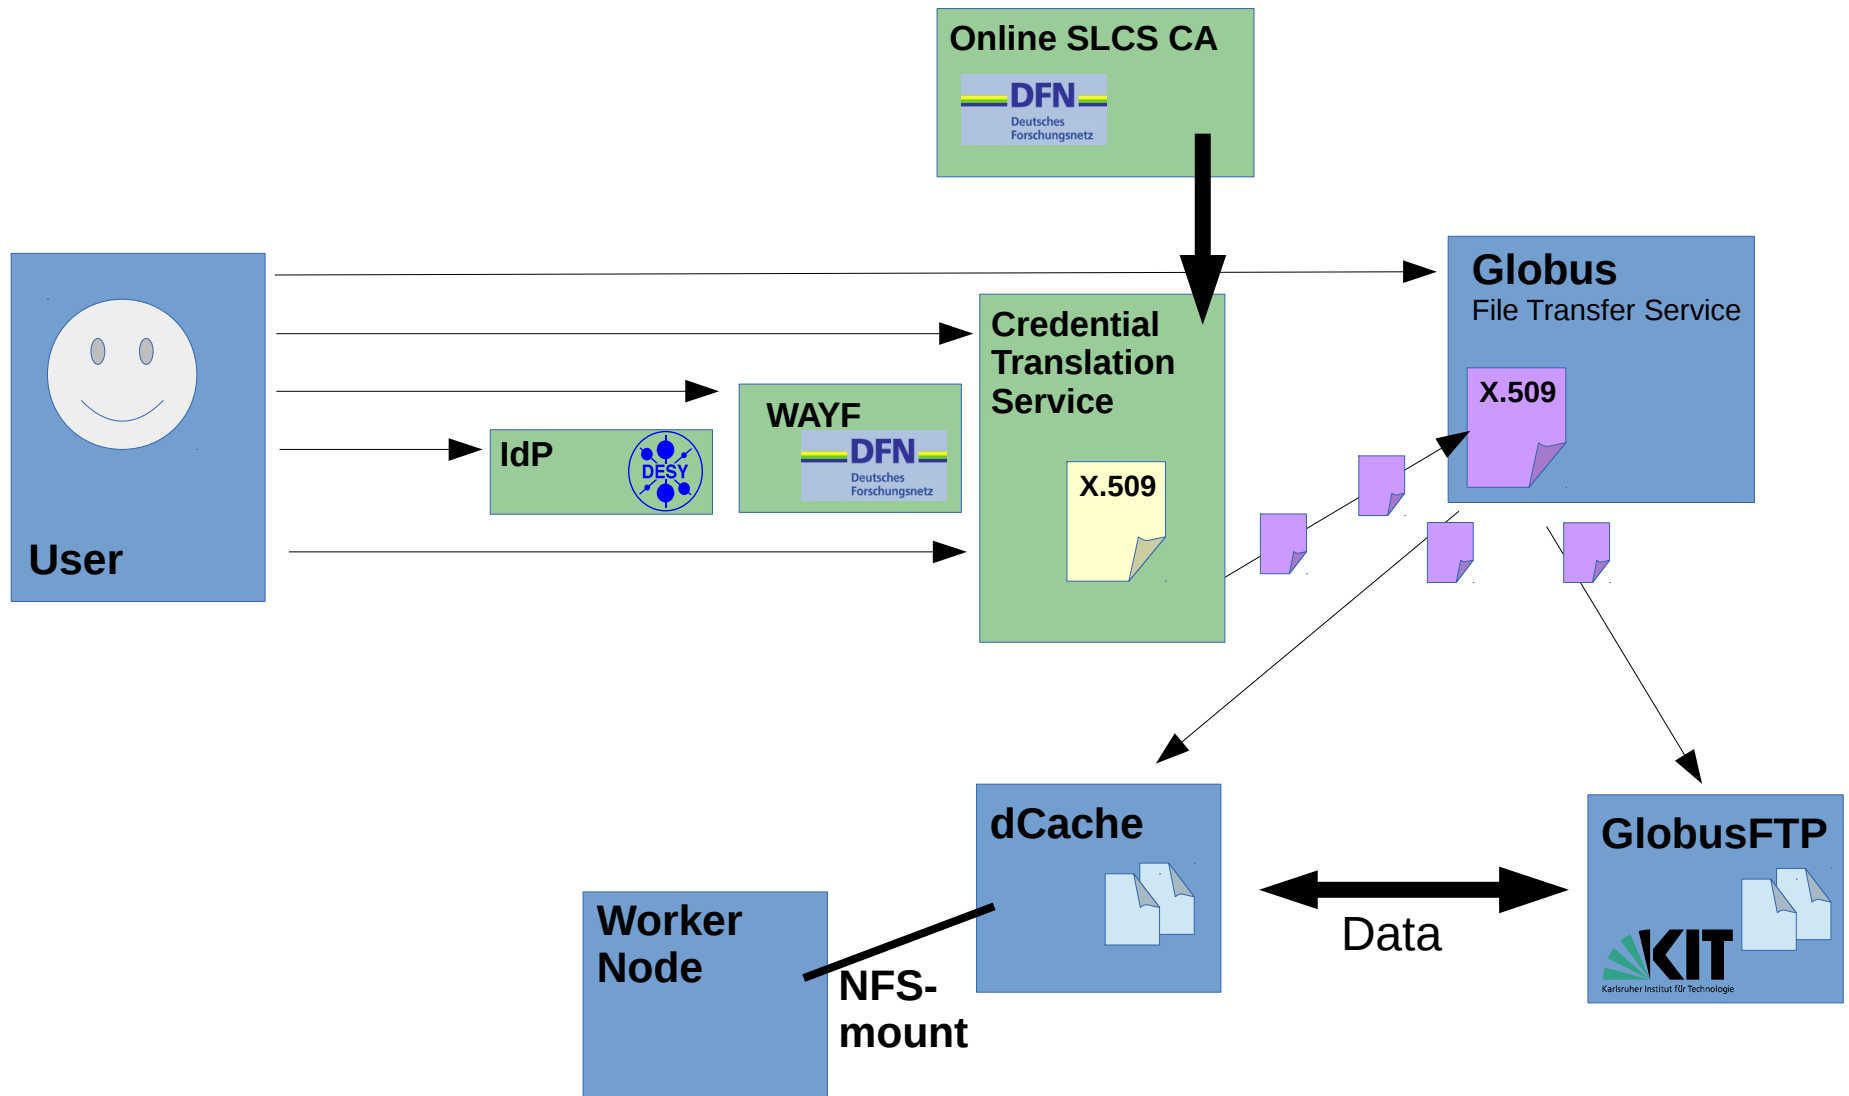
Online SLCS CA

DFN
Deutsches Forschungsnetz

User

IdP

DESY

WAYF

DFN
Deutsches Forschungsnetz

Credential Translation Service

X.509

Globus
File Transfer Service

X.509

dCache

Worker Node

NFS-mount

Data

GlobusFTP

KIT
Karlsruher Institut für Technologie